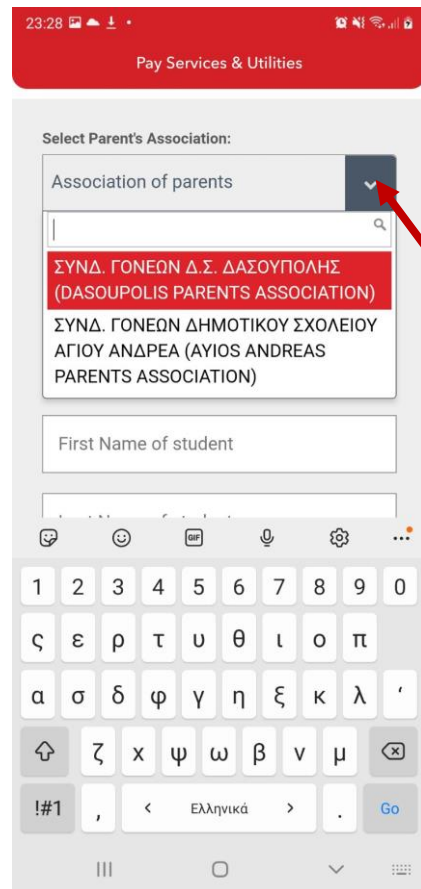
23:28

Pay Services & Utilities

Select Parent's Association:

Association of parents

ΣΥΝΔ. ΓΟΝΕΩΝ Δ.Σ. ΔΑΣΟΥΠΟΛΗΣ (DASOUPOLIS PARENTS ASSOCIATION)

ΣΥΝΔ. ΓΟΝΕΩΝ ΔΗΜΟΤΙΚΟΥ ΣΧΟΛΕΙΟΥ ΑΓΙΟΥ ΑΝΔΡΕΑ (AYIOS ANDREAS PARENTS ASSOCIATION)

First Name of student

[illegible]

GIF

1 2 3 4 5 6 7 8 9 0
ς ε ρ τ υ θ ι ο π
α σ δ φ γ η ξ κ λ '
ζ χ ψ ω β ν μ
!#1 , < Ελληνικά > . Go